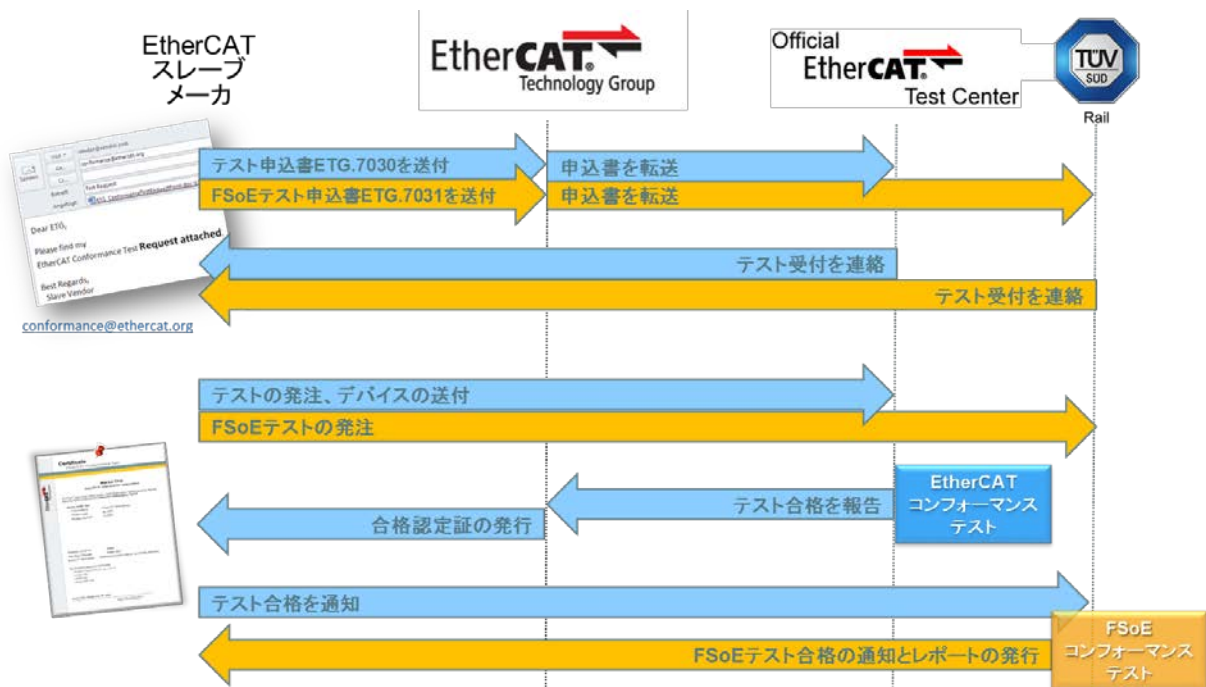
EtherCAT
スレーブ
メーカ

EtherCAT
Technology Group

Official
EtherCAT
Test Center

TÜV
SÜD
Rail

Senden
An...
Cc...
Betreff: Test Request
Anlage:

Dear ETG,

Please find my EtherCAT Conformance Test Request attached.

Best Regards,
Slave Vendor

conformance@ethercat.org

テスト申込書ETG.7030を送付
申込書を転送
FSoEテスト申込書ETG.7031を送付
申込書を転送

テスト受付を連絡
テスト受付を連絡

テストの発注、デバイスの送付
FSoEテストの発注

Certificate

EtherCAT
コンフォーマンス
テスト

テスト合格を報告
合格認定証の発行

テスト合格を通知

FSoE
コンフォーマンス
テスト

FSoEテスト合格の通知とレポートの発行